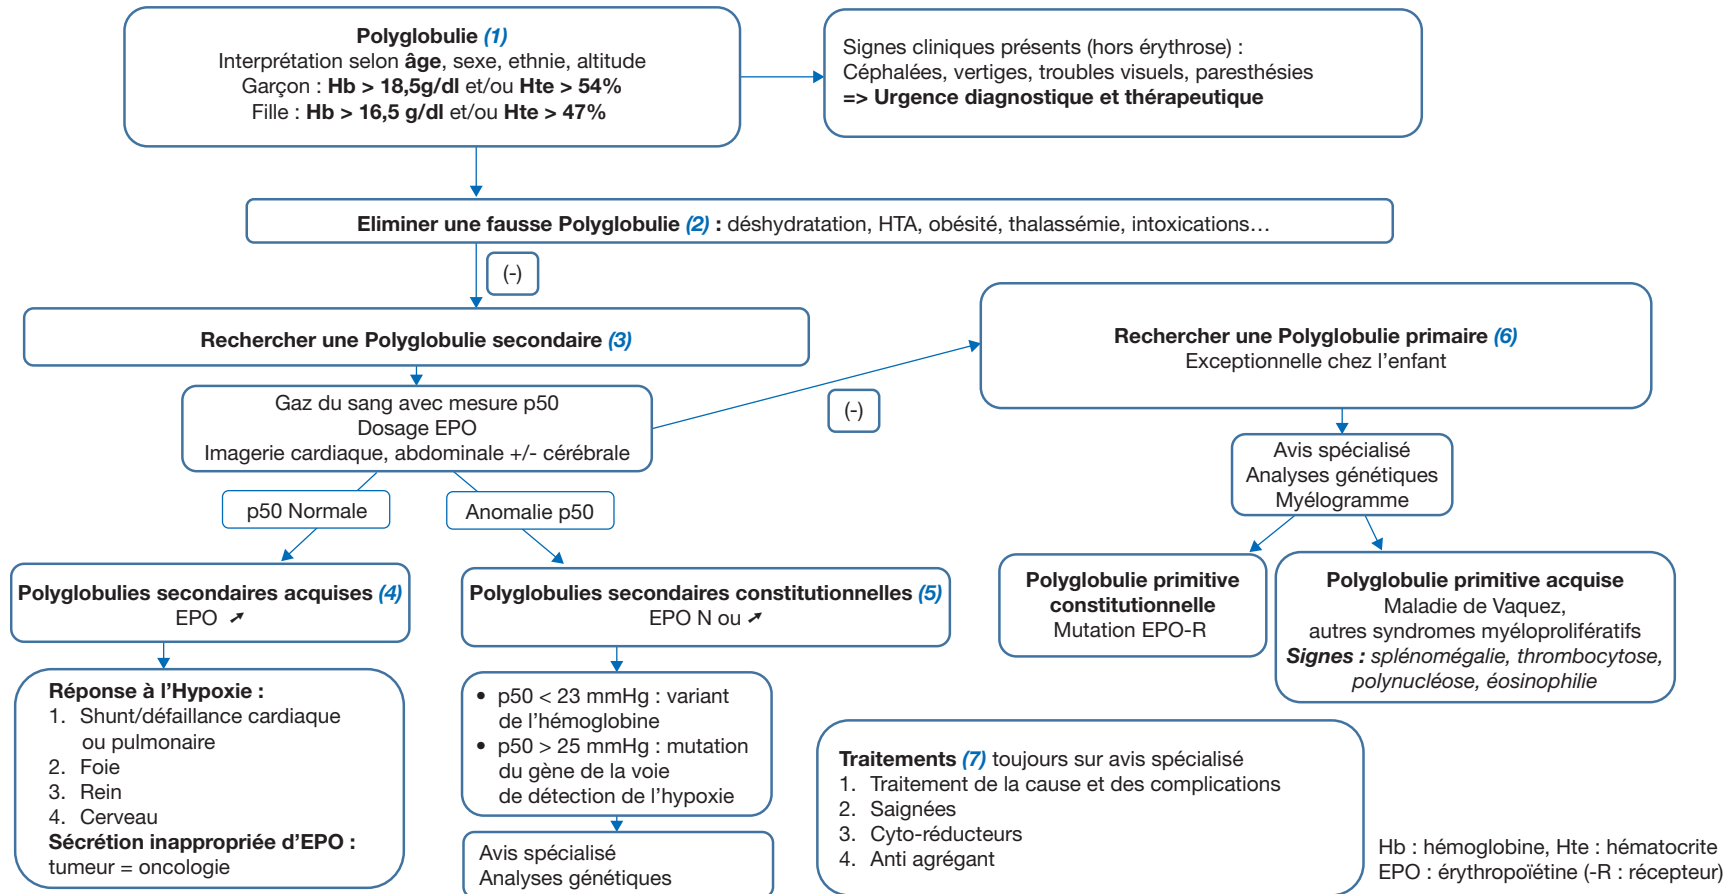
**Polyglobulie (1)**
Interprétation selon âge, sexe, ethnie, altitude
Garçon : Hb > 18,5g/dl et/ou Hte > 54%
Fille : Hb > 16,5 g/dl et/ou Hte > 47%

Signes cliniques présents (hors érythrose) :
Céphalées, vertiges, troubles visuels, paresthésies
=> Urgence diagnostique et thérapeutique

Eliminer une fausse Polyglobulie (2) : déshydratation, HTA, obésité, thalassémie, intoxications…

(-)

Rechercher une Polyglobulie secondaire (3)

Gaz du sang avec mesure p50
Dosage EPO
Imagerie cardiaque, abdominale +/- cérébrale

(-)

Rechercher une Polyglobulie primaire (6)
Exceptionnelle chez l'enfant

Avis spécialisé
Analyses génétiques
Myélogramme

p50 Normale

Anomalie p50

Polyglobulies secondaires acquises (4)
EPO ↗

Polyglobulies secondaires constitutionnelles (5)
EPO N ou ↗

Polyglobulie primitive constitutionnelle
Mutation EPO-R

Polyglobulie primitive acquise
Maladie de Vaquez,
autres syndromes myéloprolifératifs
Signes : splénomégalie, thrombocytose, polynucléose, éosinophilie

Réponse à l'Hypoxie :
1. Shunt/défaillance cardiaque ou pulmonaire
2. Foie
3. Rein
4. Cerveau
Sécrétion inappropriée d'EPO :
tumeur = oncologie

• p50 < 23 mmHg : variant de l'hémoglobine
• p50 > 25 mmHg : mutation du gène de la voie de détection de l'hypoxie

Avis spécialisé
Analyses génétiques

Traitements (7) toujours sur avis spécialisé
1. Traitement de la cause et des complications
2. Saignées
3. Cyto-réducteurs
4. Anti agrégant

Hb : hémoglobine, Hte : hématocrite
EPO : érythropoïétine (-R : récepteur)